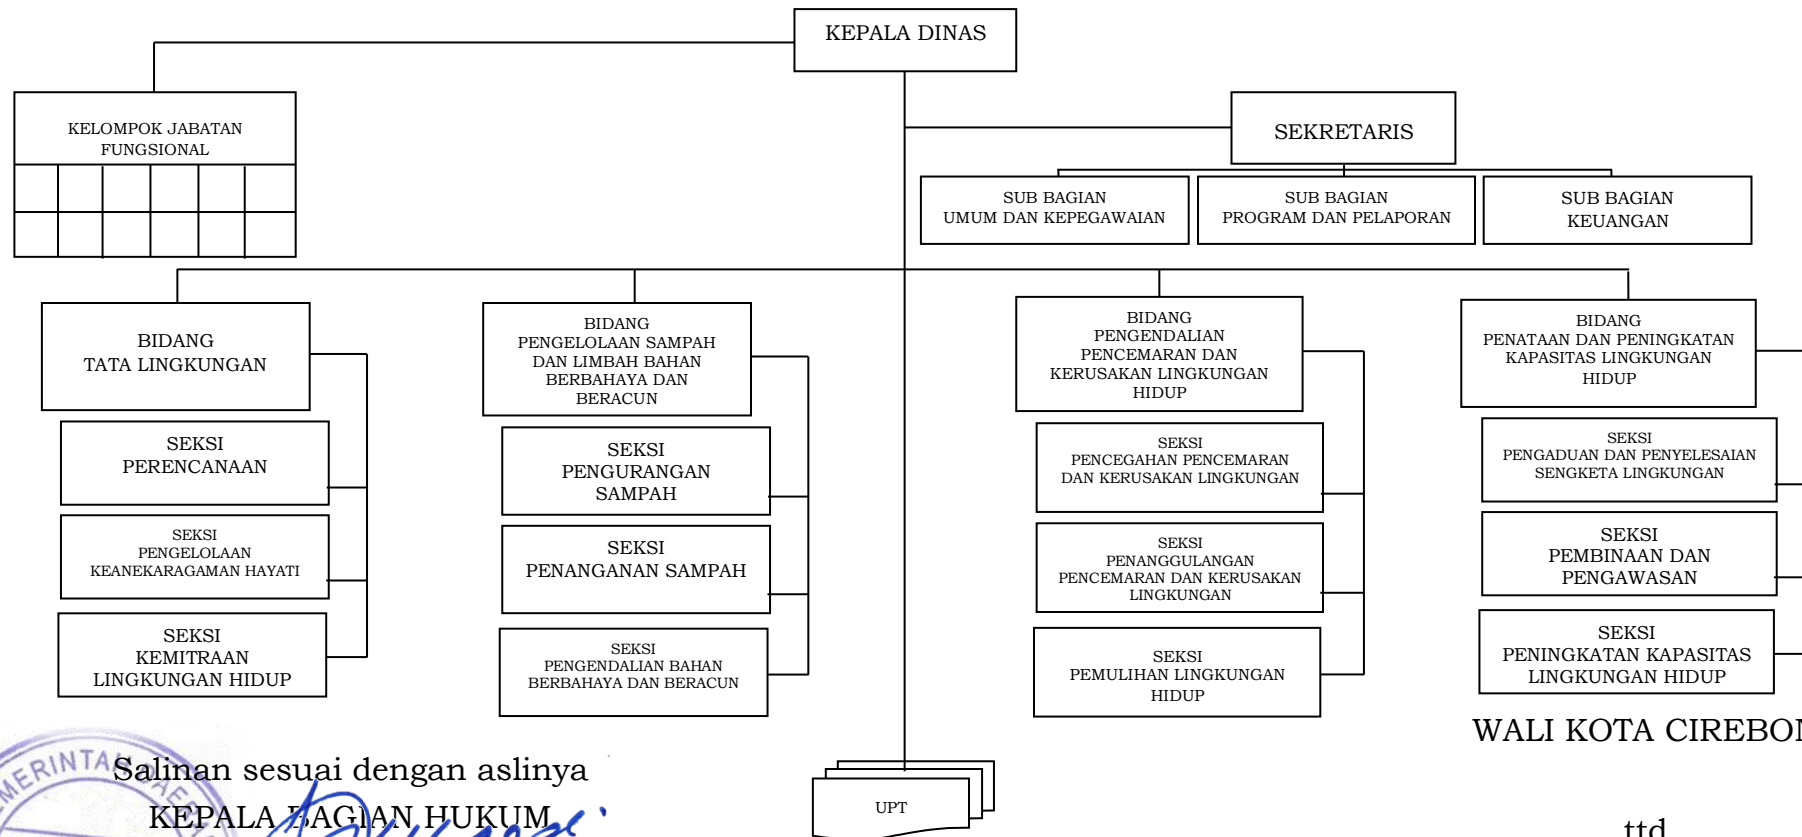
KEPALA DINAS

KELOMPOK JABATAN FUNGSIONAL

SEKRETARIS

SUB BAGIAN UMUM DAN KEPEGAWAIAN

SUB BAGIAN PROGRAM DAN PELAPORAN

SUB BAGIAN KEUANGAN

BIDANG TATA LINGKUNGAN

SEKSI PERENCANAAN

SEKSI PENGELOLAAN KEANEKARAGAMAN HAYATI

SEKSI KEMITRAAN LINGKUNGAN HIDUP

BIDANG PENGELOLAAN SAMPAH DAN LIMBAH BAHAN BERBAHAYA DAN BERACUN

SEKSI PENGURANGAN SAMPAH

SEKSI PENANGANAN SAMPAH

SEKSI PENGENDALIAN BAHAN BERBAHAYA DAN BERACUN

BIDANG PENGENDALIAN PENCEMARAN DAN KERUSAKAN LINGKUNGAN HIDUP

SEKSI PENCEGAHAN PENCEMARAN DAN KERUSAKAN LINGKUNGAN

SEKSI PENANGGULANGAN PENCEMARAN DAN KERUSAKAN LINGKUNGAN

SEKSI PEMULIHAN LINGKUNGAN HIDUP

BIDANG PENATAAN DAN PENINGKATAN KAPASITAS LINGKUNGAN HIDUP

SEKSI PENGADUAN DAN PENYELESAIAN SENGKETA LINGKUNGAN

SEKSI PEMBINAAN DAN PENGAWASAN

SEKSI PENINGKATAN KAPASITAS LINGKUNGAN HIDUP

UPT

WALI KOTA CIREBO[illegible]

ttd

ERINTA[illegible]

Salinan sesuai dengan aslinya
KEPALA BAGIAN HUKUM